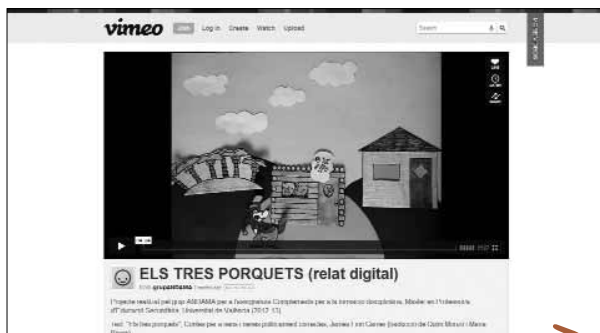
vimeo Join Log in Create Watch Upload

Search

ELS TRES PORQUETS (relat digital)

from grupoalfama

Projecte realitzat pel grup ASIJAMA per a l'assignatura Complements per a la formació disciplinària. Màster en Professorat d'Educació Secundària. Universitat de València (2012-13).

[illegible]